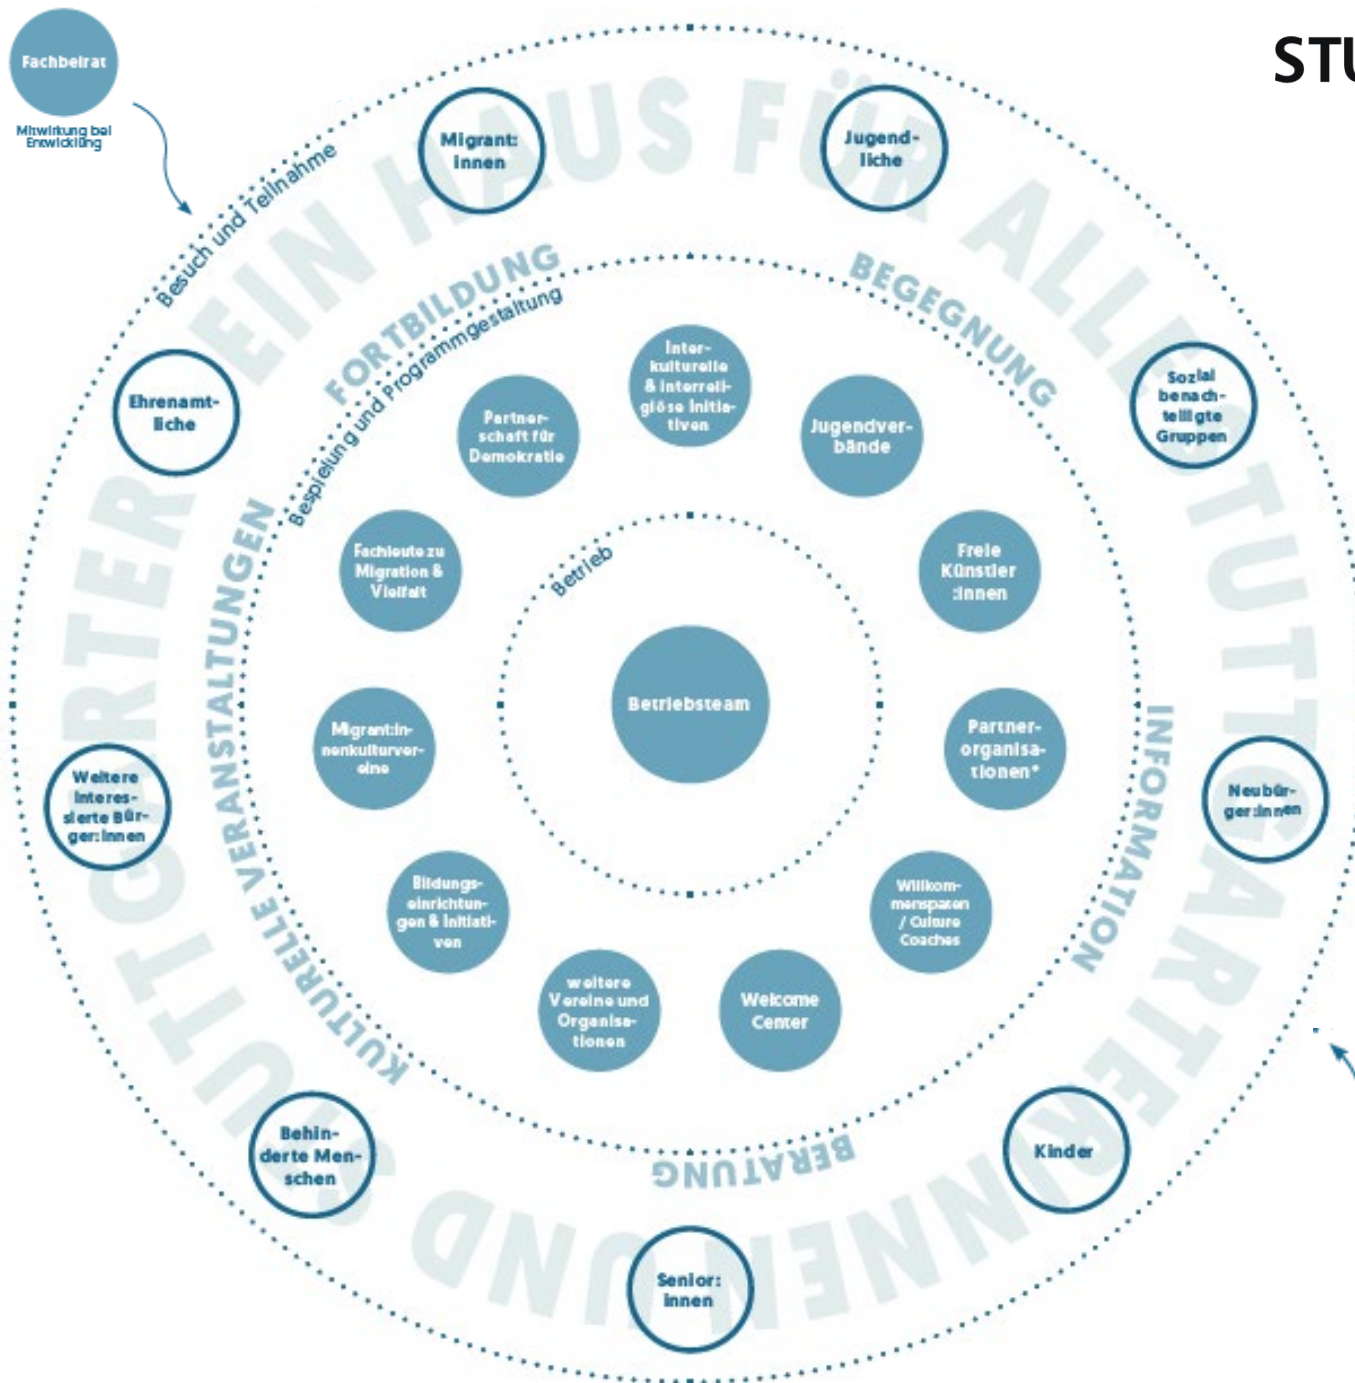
STU

Fachbeirat

Mitwirkung bei Entwicklung

Besuch und Teilnahme

EIN HAUS FÜR ALLE STUTTGARTERINNEN UND STUTTGARTER

Migrant:innen

Jugendliche

Sozial benachteiligte Gruppen

Ehrenamtliche

FORTBILDUNG

Bespielung und Programmgestaltung

BEGEGNUNG

Interkulturelle & interreligiöse Initiativen

Partnerschaft für Demokratie

Jugendverbände

Fachleute zu Migration & Vielfalt

Betrieb

Freie Künstler:innen

Betriebsteam

Migrant:innenkulturvereine

Partnerorganisationen*

KULTURELLE VERANSTALTUNGEN

INFORMATION

Weitere interessierte Bürger:innen

Neubürger:innen

Bildungseinrichtungen & Initiativen

Willkommenspaten / Culture Coaches

weitere Vereine und Organisationen

Welcome Center

BERATUNG

Behinderte Menschen

Kinder

Senior:innen